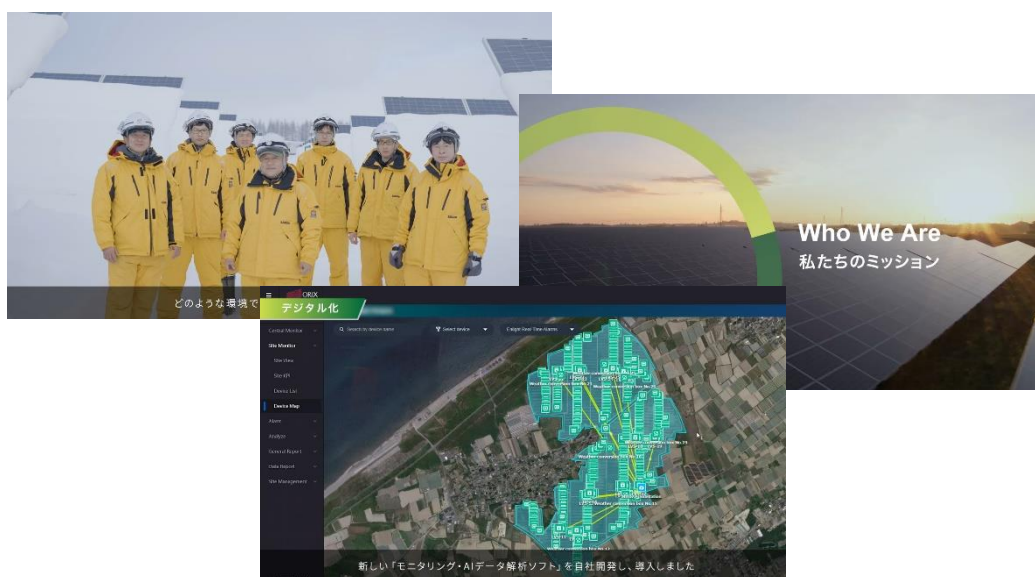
どのような環境で

Who We Are
私たちのミッション

ORIX
デジタル化

Central Monitor
Site Monitor
Site View
Site KPI
Device List
Device Map
Alarm
Analyze
General Report
Data Report
Site Management

Search by device name
Select device
Enlight Real-Time Alarms

新しい「モニタリング・AIデータ解析ソフト」を自社開発し、導入しました